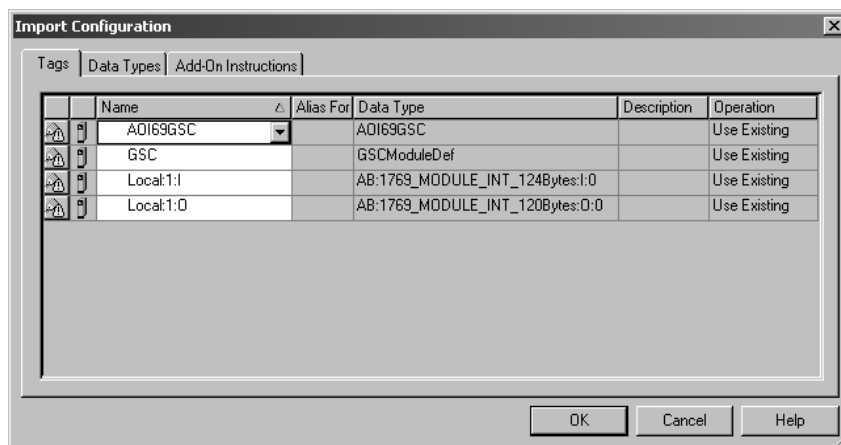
Import Configuration

Tags | Data Types | Add-On Instructions

| Name | Alias For | Data Type | Description | Operation |
|---|---|---|---|---|
| AOI69GSC | | AOI69GSC | | Use Existing |
| GSC | | GSCModuleDef | | Use Existing |
| Local:1:I | | AB:1769_MODULE_INT_124Bytes:I:0 | | Use Existing |
| Local:1:O | | AB:1769_MODULE_INT_120Bytes:O:0 | | Use Existing |

OK Cancel Help